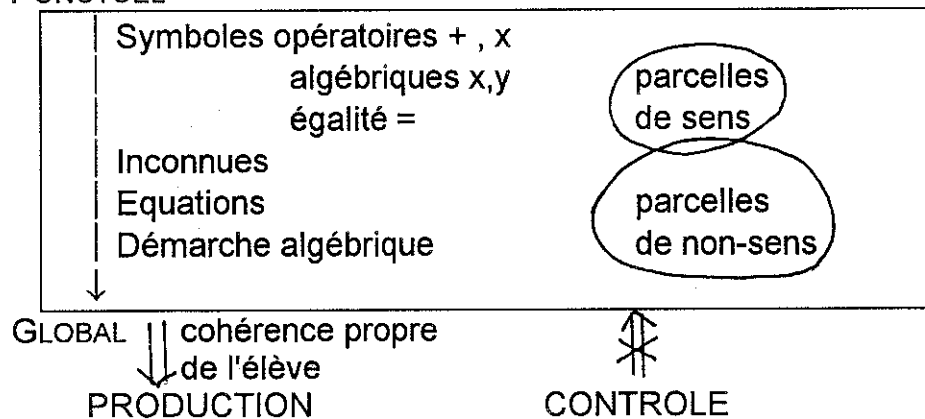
PONCTUEL

Symboles opératoires + , x
algébriques x,y
égalité =
Inconnues
Equations
Démarche algébrique

parcelles de sens

parcelles de non-sens

GLOBAL cohérence propre de l'élève

PRODUCTION

CONTROLE